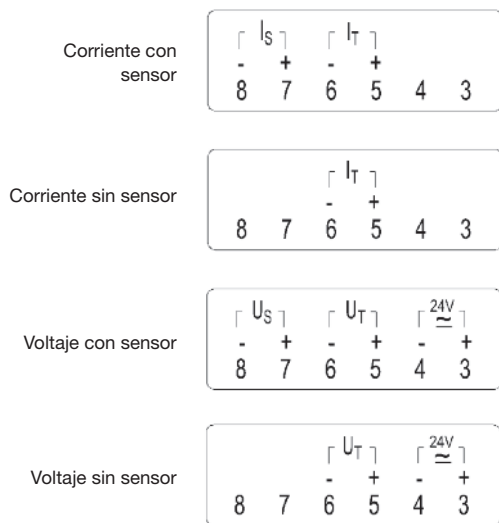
Corriente con sensor

$I_S$ $I_T$
- + - +
8 7 6 5 4 3

Corriente sin sensor

$I_T$
- +
8 7 6 5 4 3

Voltaje con sensor

$U_S$ $U_T$ $\overset{24V}{\simeq}$
- + - + - +
8 7 6 5 4 3

Voltaje sin sensor

$U_T$ $\overset{24V}{\simeq}$
- + - +
8 7 6 5 4 3